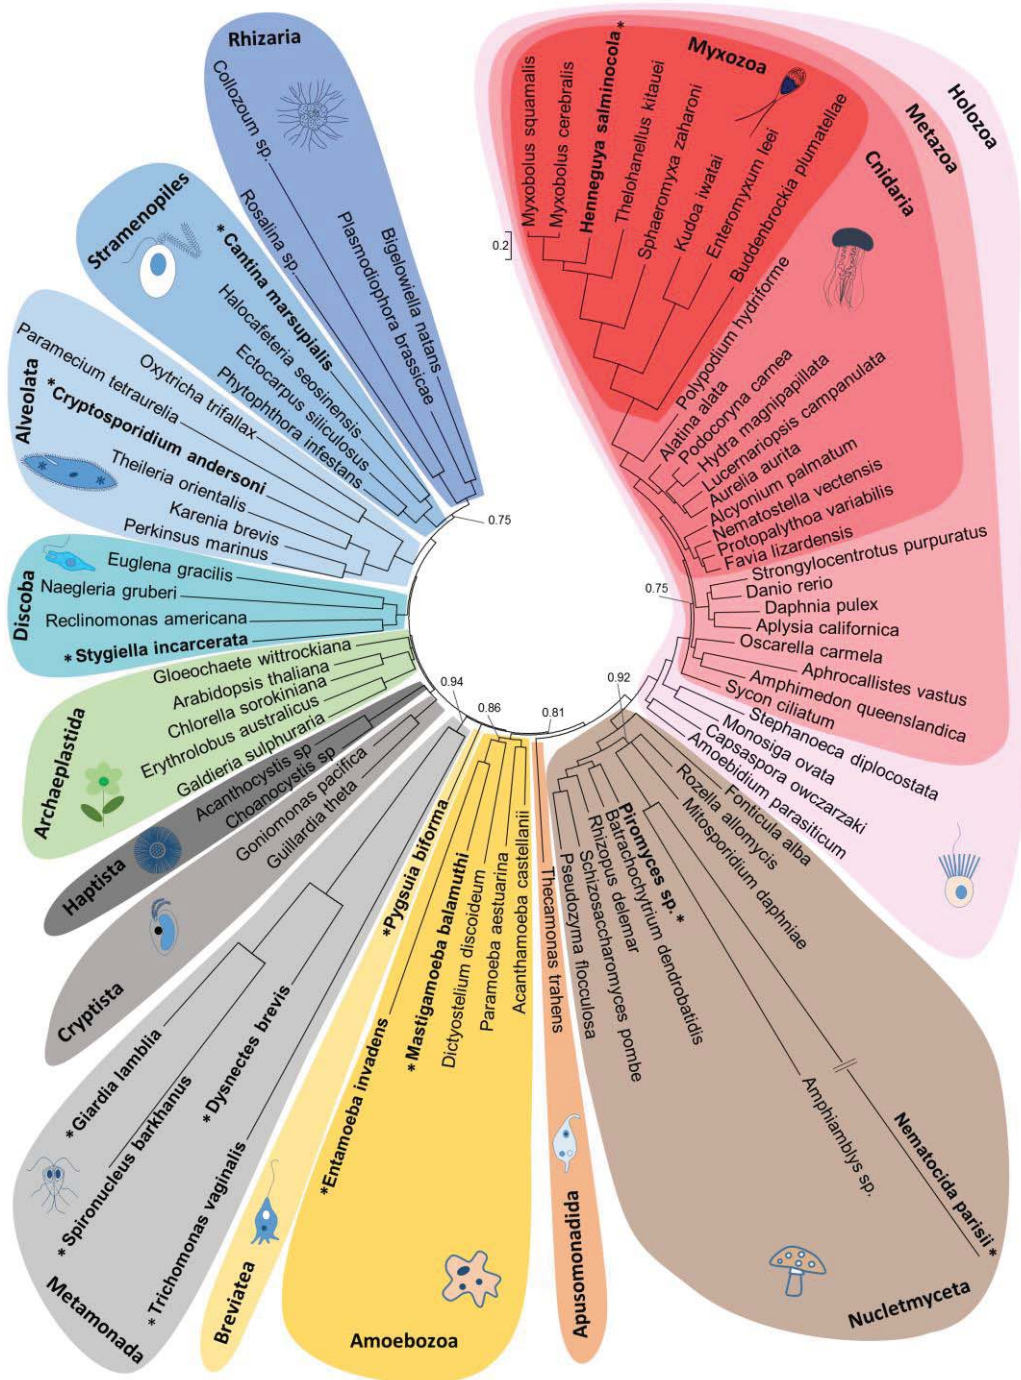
Rhizaria
Collozoum sp.
Rosalina sp.
Plasmodiophora brassicae
Bigelowiella natans

Stramenopiles
*Cantina marsupialis
Halocafeteria seosinensis
Ectocarpus siliculosus
Phytophthora infestans

Alveolata
Paramecium tetraurelia
*Cryptosporidium andersoni
Oxytricha trifallax
Theileria orientalis
Karenia brevis
Perkinsus marinus

Discoba
Euglena gracilis
Naegleria gruberi
Reclinomonas americana
*Stygiella incarcerata

Archaeplastida
Gloeochaete wittrockiana
Arabidopsis thaliana
Chlorella sorokiniana
Erythrolobus australicus
Galdieria sulphuraria

Haptista
Acanthocystis sp
Choanocystis sp

Cryptista
Goniomonas pacifica
Guillardia theta

Metamonada
*Giardia lamblia
*Spironucleus barkhanus
*Dysnectes brevis
*Trichomonas vaginalis

Breviatea
*Pygsuia biforma

Amoebozoa
*Entamoeba invadens
*Mastigamoeba balamuthi
Dictyostelium discoideum
Paramoeba aestuarina
Acanthamoeba castellanii

Apusomonadida
Thecamonas trahens

Nucletmyceta
Pseudozyma flocculosa
Schizosaccharomyces pombe
Rhizopus delemar
Batrachochytrium dendrobatidis
Piromyces sp.*
Rozella allomycis
Mitosporidium daphniae
Fonticula alba
Amphiamblys sp.
Nematocida parisii*

Holozoa
Metazoa
Cnidaria
Myxozoa
Myxobolus squamalis
Myxobolus cerebralis
Henneguya salminocola*
Thelohanellus kitauei
Sphaeromyxa zaharoni
Kudoa iwatai
Enteromyxum leei
Buddenbrockia plumatellae
Polypodium hydriforme
Alatina alata
Podocoryna carnea
Hydra magnipapillata
Lucernariopsis campanulata
Aurelia aurita
Alcyonium palmatum
Nematostella vectensis
Protopalythoa variabilis
Favia lizardensis
Strongylocentrotus purpuratus
Danio rerio
Daphnia pulex
Aplysia californica
Oscarella carmela
Aphrocallistes vastus
Amphimedon queenslandica
Sycon ciliatum
Stephanoeca diplocostata
Monosiga ovata
Capsaspora owczarzaki
Amoebidium parasiticum

0.2
0.75
0.75
0.94
0.86
0.81
0.92